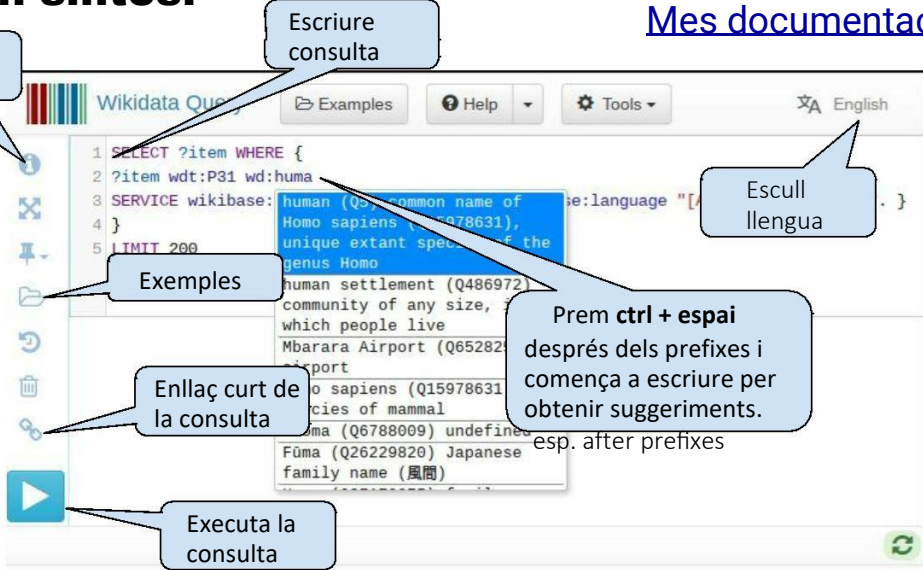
Escriure consulta

Mes documentac

Wikidata Query

Examples

Help

Tools

English

1 SELECT ?item WHERE {
2 ?item wdt:P31 wd:huma
3 SERVICE wikibase: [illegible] se:language "[A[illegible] . }
4 }
5 LIMIT 200

human (Q5) common name of Homo sapiens ([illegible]5978631), unique extant spec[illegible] of the genus Homo

human settlement (Q486972) community of any size, i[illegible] which people live

Mbarara Airport (Q652825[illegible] airport

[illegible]o sapiens (Q15978631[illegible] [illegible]ecies of mammal

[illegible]ma (Q6788009) undefined

Fūma (Q26229820) Japanese family name (風間)

Escull llengua

Exemples

Prem **ctrl + espai** després dels prefixes i comença a escriure per obtenir suggeriments.

esp. after prefixes

Enllaç curt de la consulta

Executa la consulta